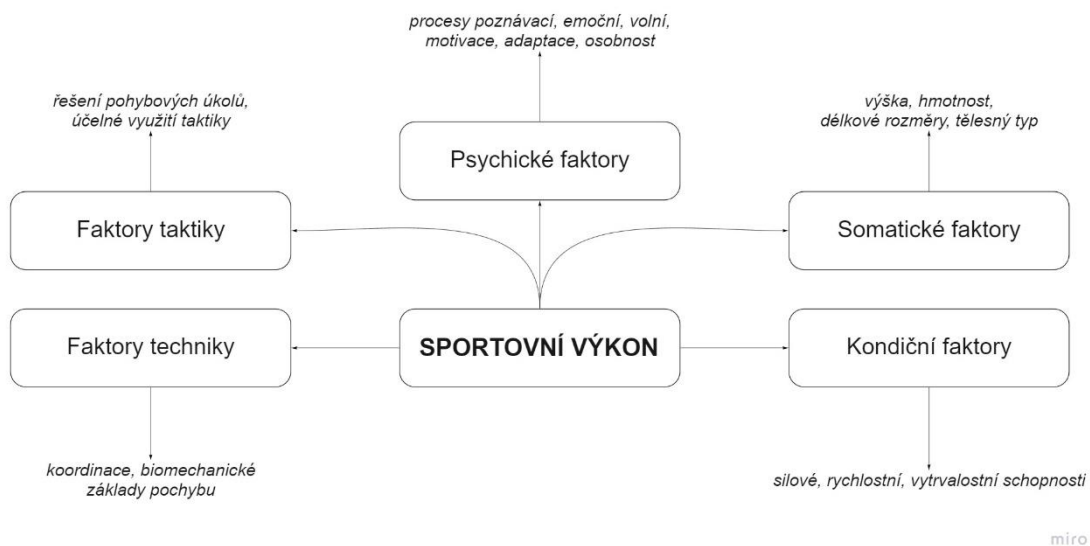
procesy poznávací, emoční, volní, motivace, adaptace, osobnost

řešení pohybových úkolů, účelné využití taktiky

Psychické faktory

výška, hmotnost, délkové rozměry, tělesný typ

Faktory taktiky

Somatické faktory

Faktory techniky

SPORTOVNÍ VÝKON

Kondiční faktory

koordinace, biomechanické základy pohybu

silové, rychlostní, vytrvalostní schopnosti

miro